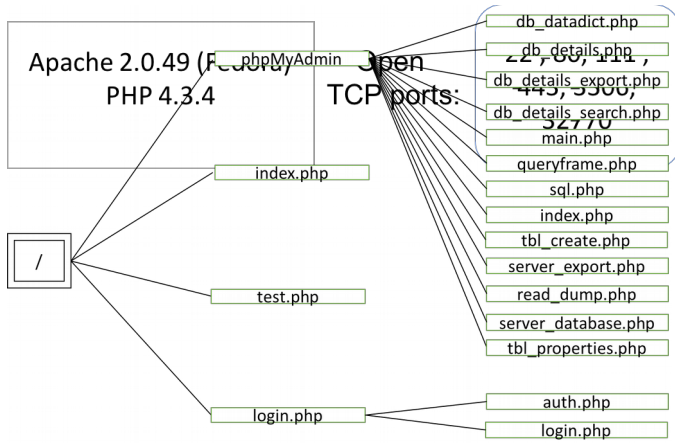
Apache 2.0.49 (Fedora)
PHP 4.3.4

Open
TCP ports:

22, 80, 111, 443, 3306, 32770

/

phpMyAdmin

index.php

test.php

login.php

db_datadict.php

db_details.php

db_details_export.php

db_details_search.php

main.php

queryframe.php

sql.php

index.php

tbl_create.php

server_export.php

read_dump.php

server_database.php

tbl_properties.php

auth.php

login.php